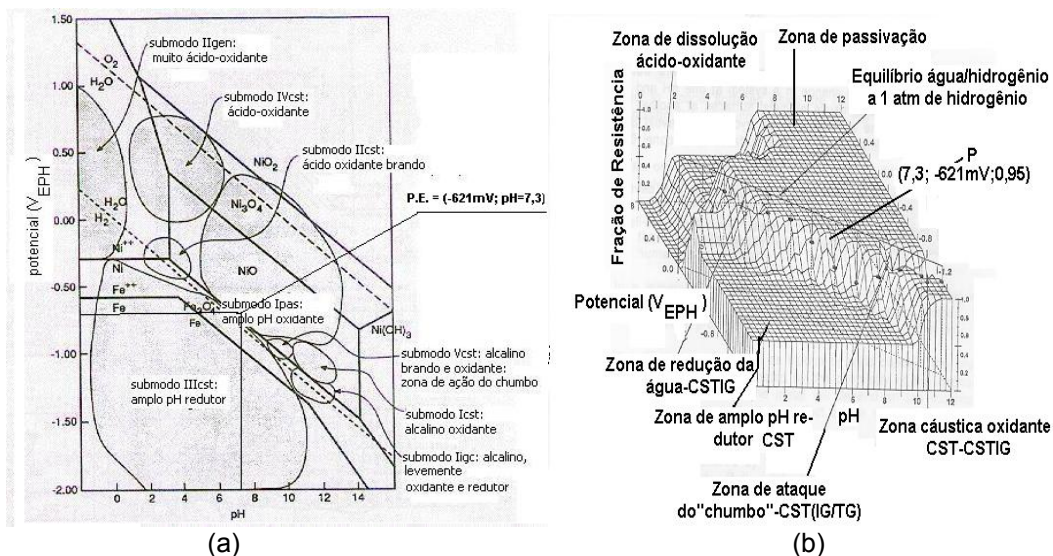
1.50
1.00
0.50
0.00
-0.50
-1.00
-1.50
-2.00
potencial ($V_{EPH}$)
0 2 4 6 8 10 12 14
pH
$O_2$
$H_2O$
$H_2O$
$H_2$
submodo IIgen: muito ácido-oxidante
submodo IVcst: ácido-oxidante
submodo IIcst: ácido oxidante brando
$NiO_2$
$Ni_3O_4$
P.E. = (-621mV; pH=7,3)
$Ni^{++}$
Ni
NiO
$Fe^{++}$
Fe
$Fe_3O_4$
Fe
submodo Ipas: amplo pH oxidante
$Ni(OH)_3$
submodo Vcst: alcalino brando e oxidante: zona de ação do chumbo
submodo IIIcst: amplo pH redutor
submodo Icst: alcalino oxidante
submodo IIgc: alcalino, levemente oxidante e redutor
(a)

Zona de dissolução ácido-oxidante
Zona de passivação
Equilíbrio água/hidrogênio a 1 atm de hidrogênio
Fração de Resistência
P (7,3; -621mV;0,95)
Potencial ($V_{EPH}$)
Zona de redução da água-CSTIG
Zona de amplo pH redutor CST
pH
Zona cáustica oxidante CST-CSTIG
Zona de ataque do"chumbo"-CST(IG/TG)
(b)